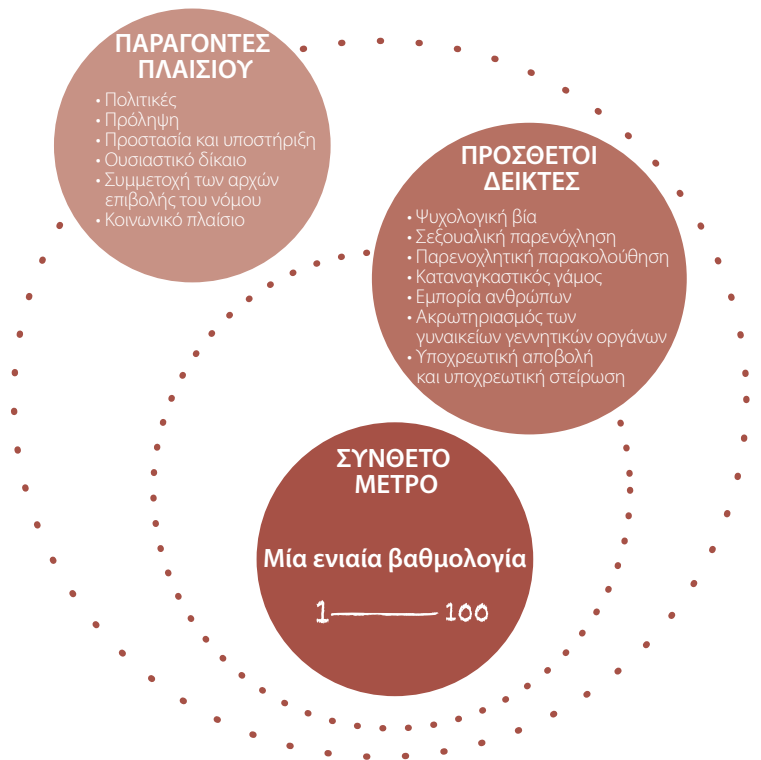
ΠΑΡΑΓΟΝΤΕΣ ΠΛΑΙΣΙΟΥ

• Πολιτικές
• Πρόληψη
• Προστασία και υποστήριξη
• Ουσιαστικό δίκαιο
• Συμμετοχή των αρχών επιβολής του νόμου
• Κοινωνικό πλαίσιο

ΠΡΟΣΘΕΤΟΙ ΔΕΙΚΤΕΣ

• Ψυχολογική βία
• Σεξουαλική παρενόχληση
• Παρενοχλητική παρακολούθηση
• Καταναγκαστικός γάμος
• Εμπορία ανθρώπων
• Ακρωτηριασμός των γυναικείων γεννητικών οργάνων
• Υποχρεωτική αποβολή και υποχρεωτική στείρωση

ΣΥΝΘΕΤΟ ΜΕΤΡΟ

Μία ενιαία βαθμολογία

1 —— 100